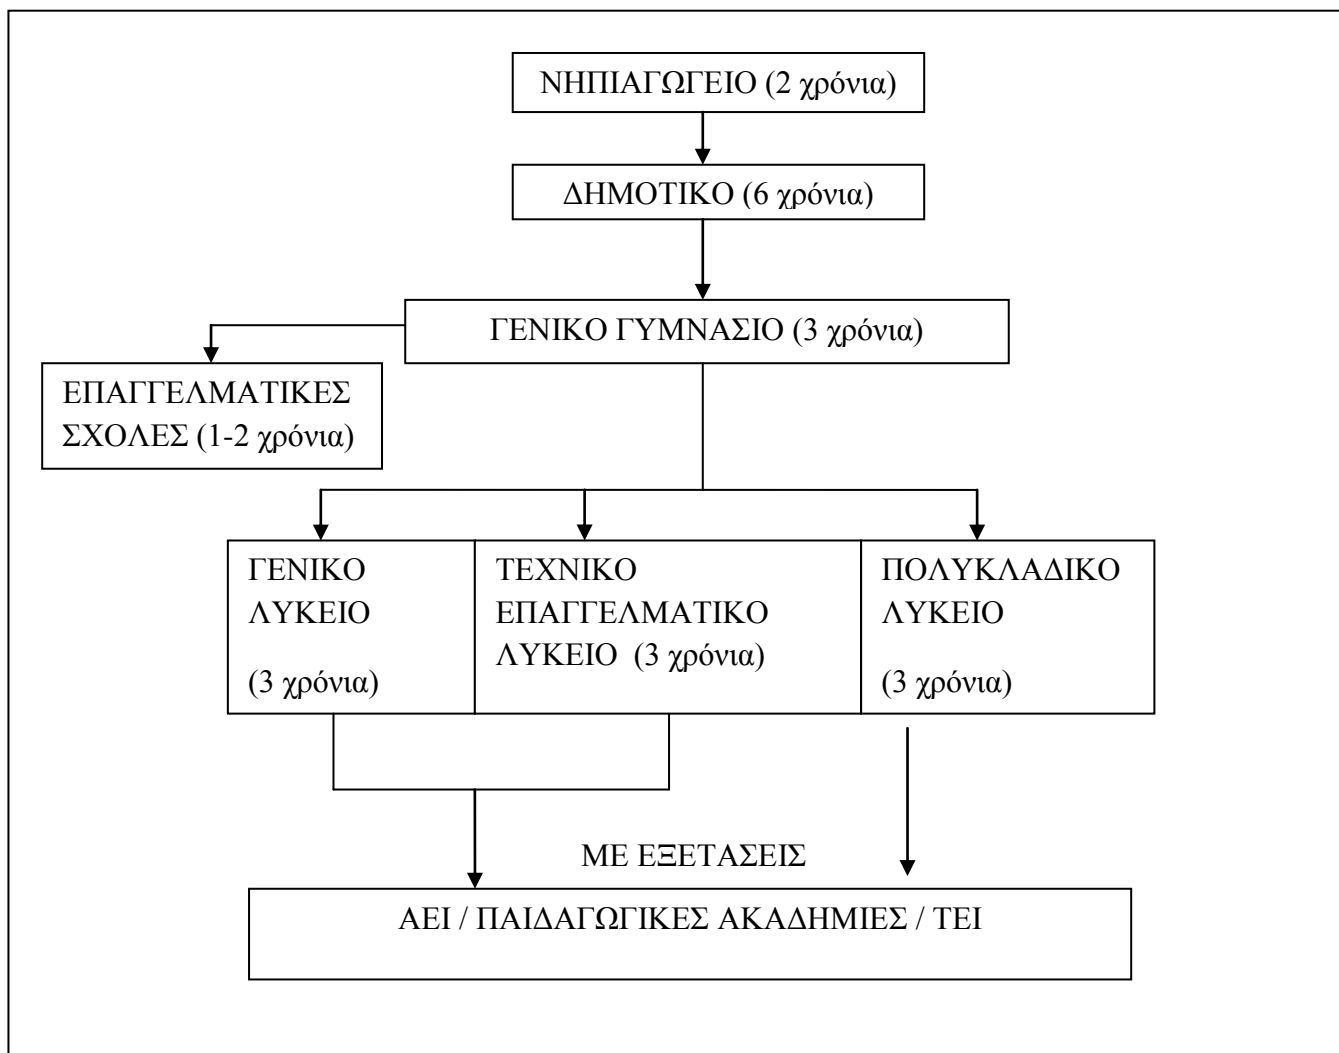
ΝΗΠΙΑΓΩΓΕΙΟ (2 χρόνια)

ΔΗΜΟΤΙΚΟ (6 χρόνια)

ΓΕΝΙΚΟ ΓΥΜΝΑΣΙΟ (3 χρόνια)

ΕΠΑΓΓΕΛΜΑΤΙΚΕΣ ΣΧΟΛΕΣ (1-2 χρόνια)

ΓΕΝΙΚΟ ΛΥΚΕΙΟ

(3 χρόνια)

ΤΕΧΝΙΚΟ ΕΠΑΓΓΕΛΜΑΤΙΚΟ ΛΥΚΕΙΟ (3 χρόνια)

ΠΟΛΥΚΛΑΔΙΚΟ ΛΥΚΕΙΟ

(3 χρόνια)

ΜΕ ΕΞΕΤΑΣΕΙΣ

ΑΕΙ / ΠΑΙΔΑΓΩΓΙΚΕΣ ΑΚΑΔΗΜΙΕΣ / ΤΕΙ